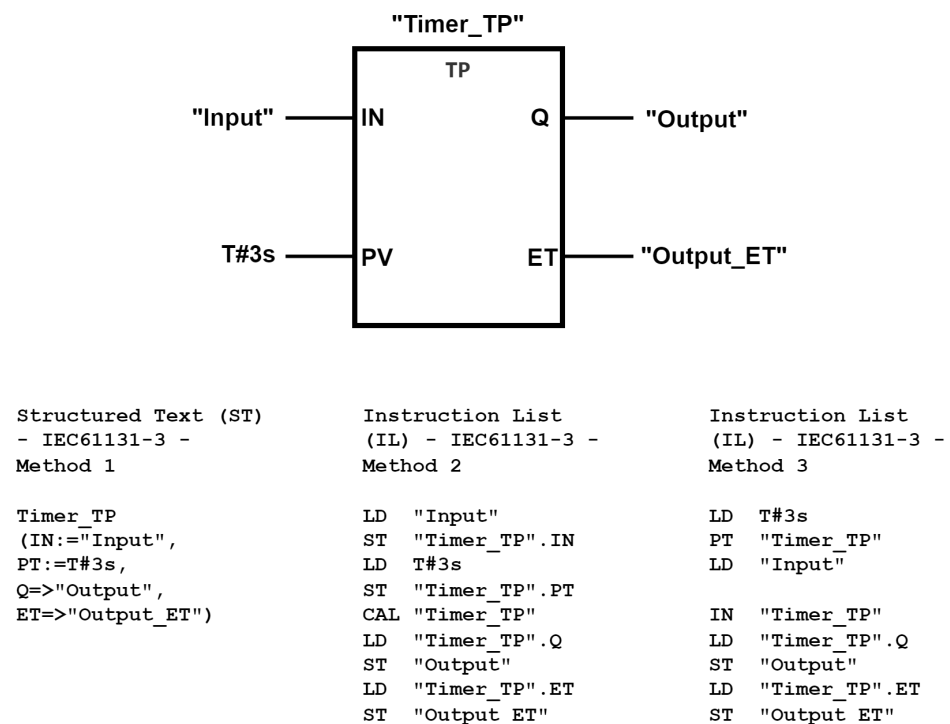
"Timer_TP"

TP

"Input" IN Q "Output"

T#3s PV ET "Output_ET"

Structured Text (ST) - IEC61131-3 - Method 1

Timer_TP
(IN:="Input",
PT:=T#3s,
Q=>"Output",
ET=>"Output_ET")

Instruction List (IL) - IEC61131-3 - Method 2

LD "Input"
ST "Timer_TP".IN
LD T#3s
ST "Timer_TP".PT
CAL "Timer_TP"
LD "Timer_TP".Q
ST "Output"
LD "Timer_TP".ET
ST "Output_ET"

Instruction List (IL) - IEC61131-3 - Method 3

LD T#3s
PT "Timer_TP"
LD "Input"

IN "Timer_TP"
LD "Timer_TP".Q
ST "Output"
LD "Timer_TP".ET
ST "Output_ET"